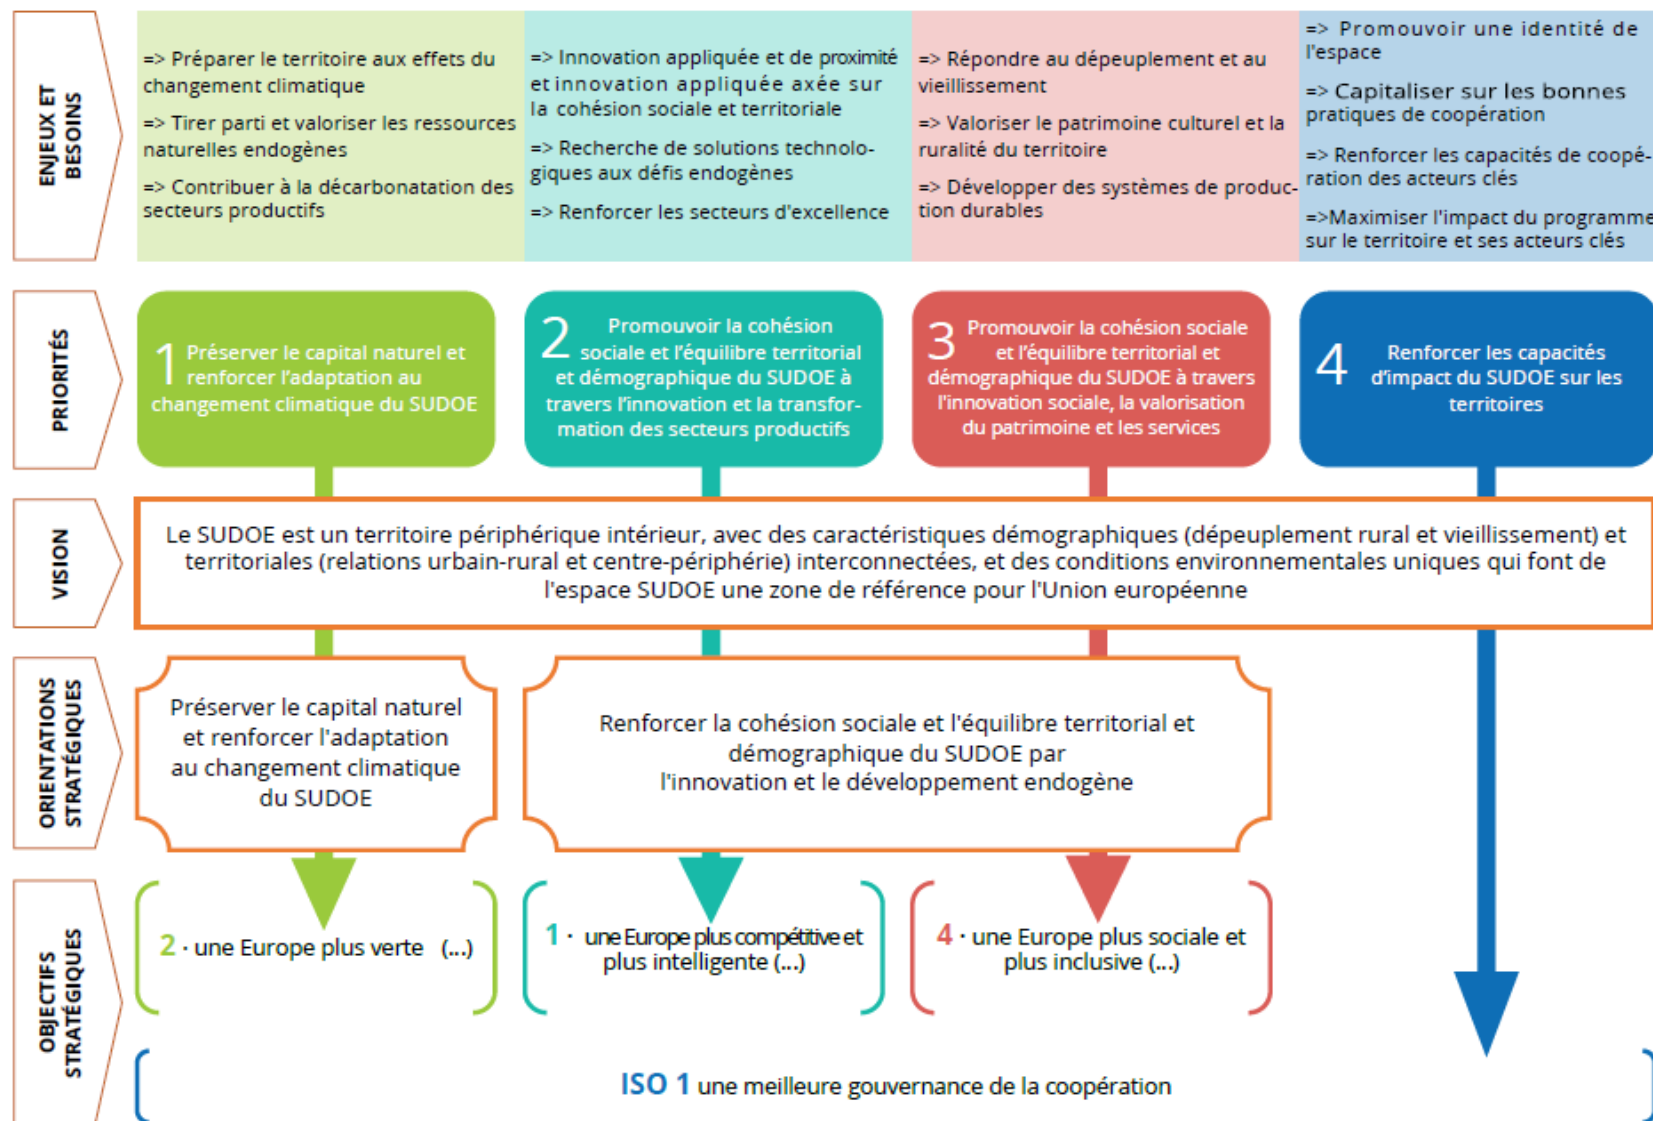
ENJEUX ET BESOINS

=> Préparer le territoire aux effets du changement climatique

=> Tirer parti et valoriser les ressources naturelles endogènes

=> Contribuer à la décarbonatation des secteurs productifs

=> Innovation appliquée et de proximité et innovation appliquée axée sur la cohésion sociale et territoriale

=> Recherche de solutions technologiques aux défis endogènes

=> Renforcer les secteurs d'excellence

=> Répondre au dépeuplement et au vieillissement

=> Valoriser le patrimoine culturel et la ruralité du territoire

=> Développer des systèmes de production durables

=> Promouvoir une identité de l'espace

=> Capitaliser sur les bonnes pratiques de coopération

=> Renforcer les capacités de coopération des acteurs clés

=>Maximiser l'impact du programme sur le territoire et ses acteurs clés

PRIORITÉS

1 Préserver le capital naturel et renforcer l'adaptation au changement climatique du SUDOE

2 Promouvoir la cohésion sociale et l'équilibre territorial et démographique du SUDOE à travers l'innovation et la transformation des secteurs productifs

3 Promouvoir la cohésion sociale et l'équilibre territorial et démographique du SUDOE à travers l'innovation sociale, la valorisation du patrimoine et les services

4 Renforcer les capacités d'impact du SUDOE sur les territoires

VISION

Le SUDOE est un territoire périphérique intérieur, avec des caractéristiques démographiques (dépeuplement rural et vieillissement) et territoriales (relations urbain-rural et centre-périphérie) interconnectées, et des conditions environnementales uniques qui font de l'espace SUDOE une zone de référence pour l'Union européenne

ORIENTATIONS STRATÉGIQUES

Préserver le capital naturel et renforcer l'adaptation au changement climatique du SUDOE

Renforcer la cohésion sociale et l'équilibre territorial et démographique du SUDOE par l'innovation et le développement endogène

OBJECTIFS STRATÉGIQUES

2 · une Europe plus verte (...)

1 · une Europe plus compétitive et plus intelligente (...)

4 · une Europe plus sociale et plus inclusive (...)

ISO 1 une meilleure gouvernance de la coopération